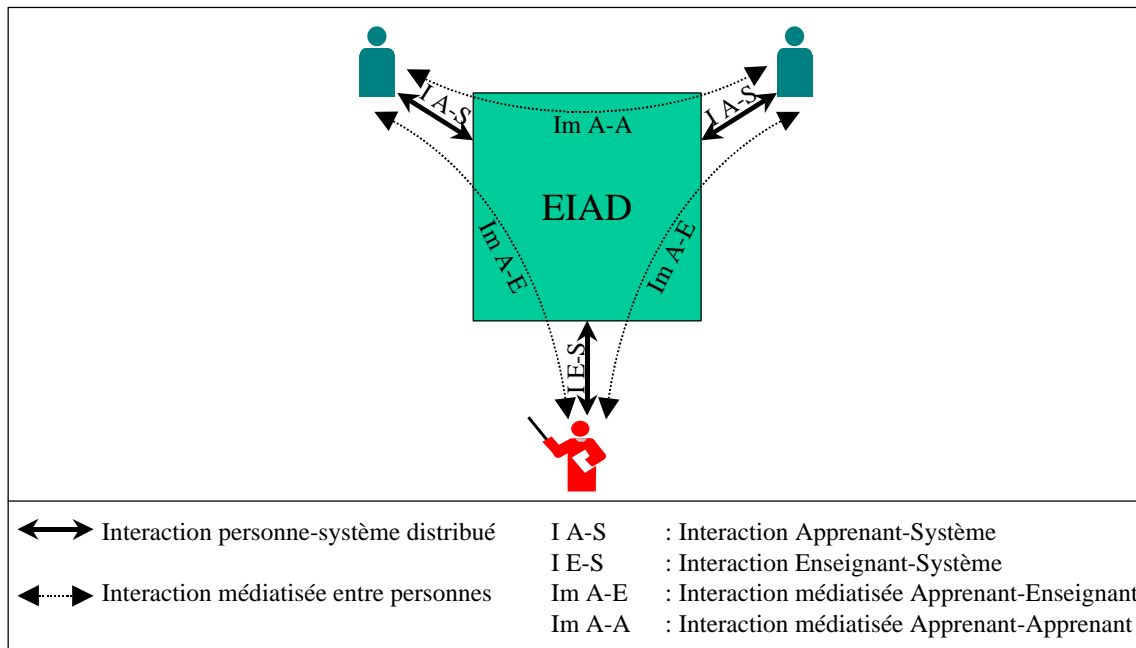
I A-S

I A-S

Im A-A

EIAD

Im A-E

Im A-E

I E-S

Interaction personne-système distribué

Interaction médiatisée entre personnes

I A-S : Interaction Apprenant-Système
I E-S : Interaction Enseignant-Système
Im A-E : Interaction médiatisée Apprenant-Enseignant
Im A-A : Interaction médiatisée Apprenant-Apprenant